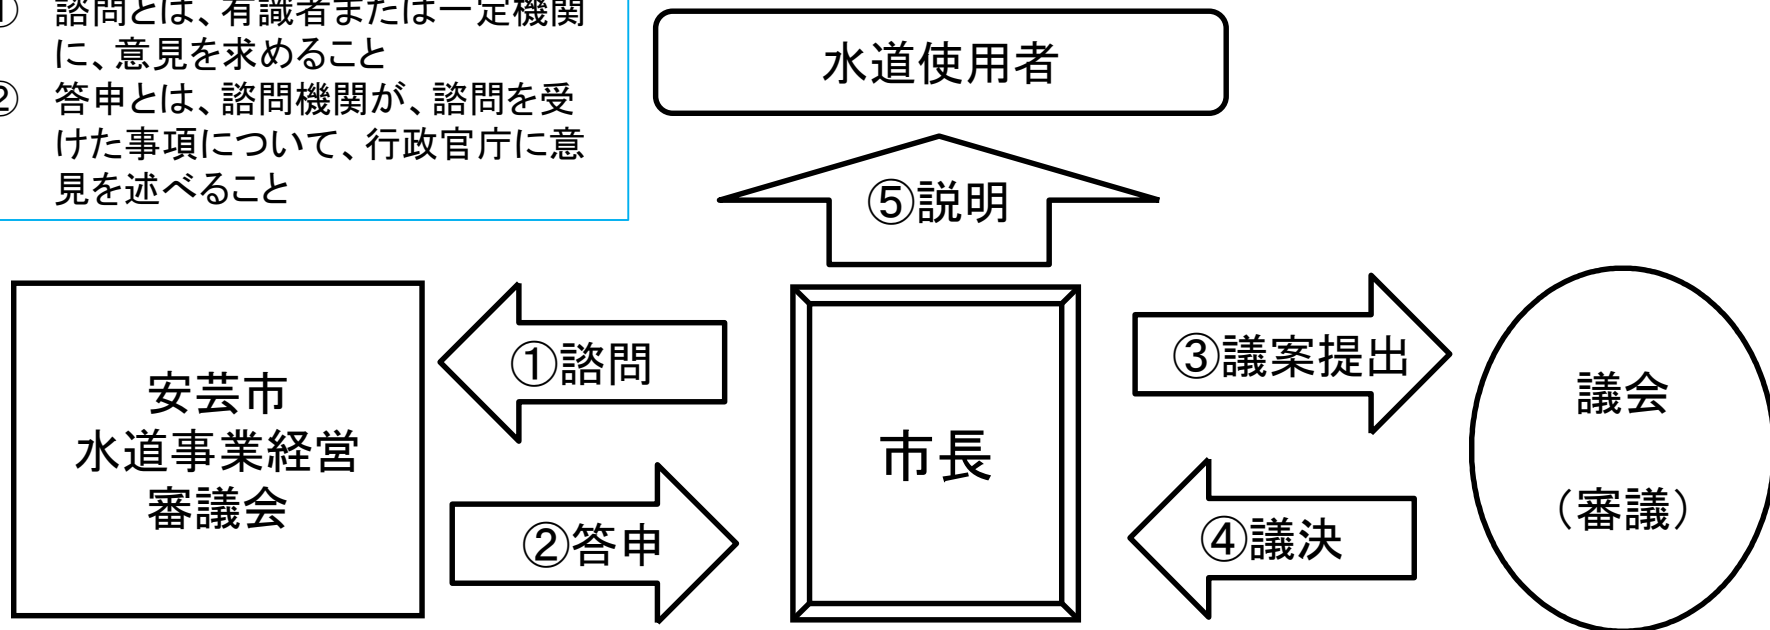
① 諮問とは、有識者または一定機関に、意見を求めること
② 答申とは、諮問機関が、諮問を受けた事項について、行政官庁に意見を述べること

水道使用者

⑤説明

安芸市
水道事業経営
審議会

①諮問

②答申

市長

③議案提出

④議決

議会

（審議）